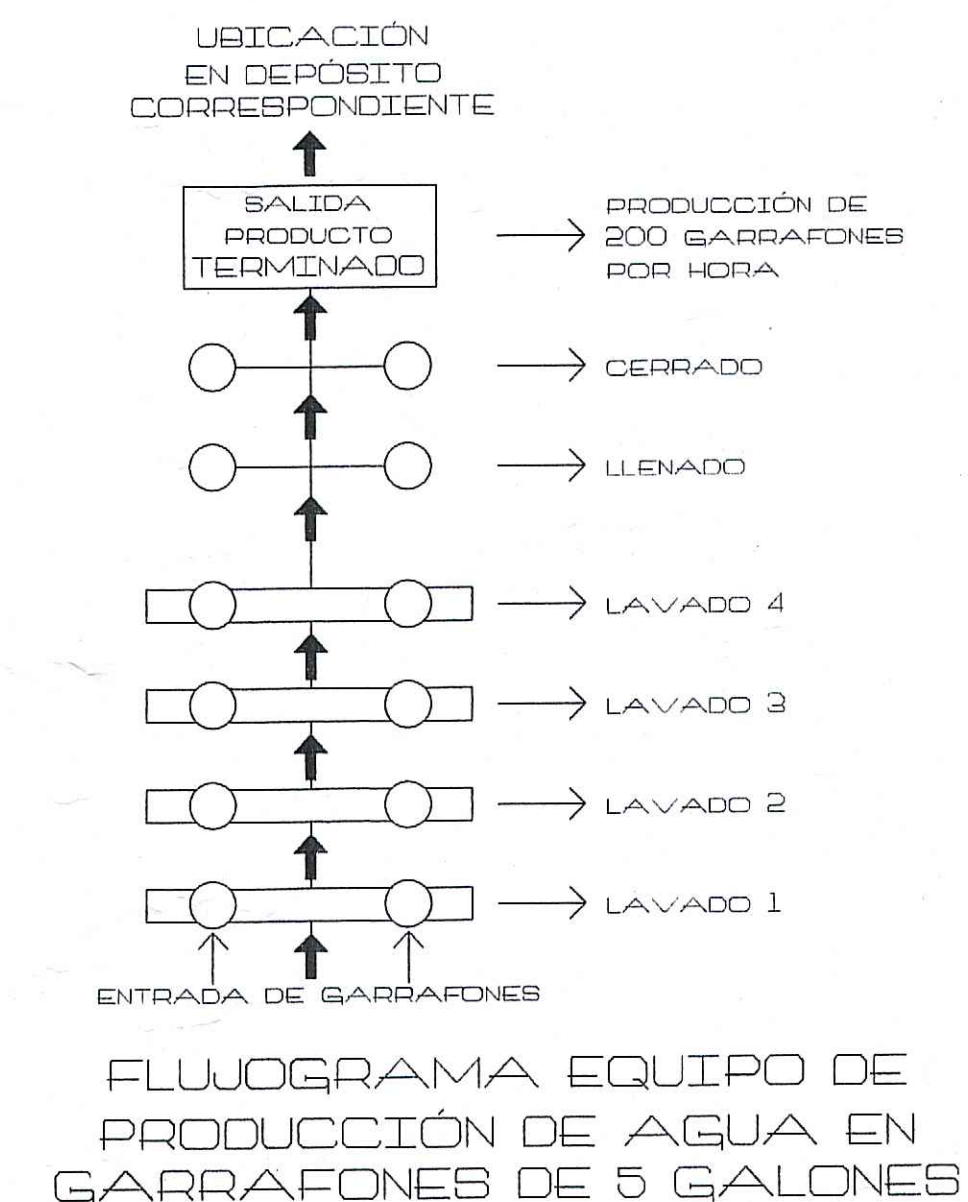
UBICACIÓN
EN DEPÓSITO
CORRESPONDIENTE

SALIDA
PRODUCTO
TERMINADO

PRODUCCIÓN DE
200 GARRAFONES
POR HORA

CERRADO

LLENADO

LAVADO 4

LAVADO 3

LAVADO 2

LAVADO 1

ENTRADA DE GARRAFONES

FLUJOGRAMA EQUIPO DE
PRODUCCIÓN DE AGUA EN
GARRAFONES DE 5 GALONES